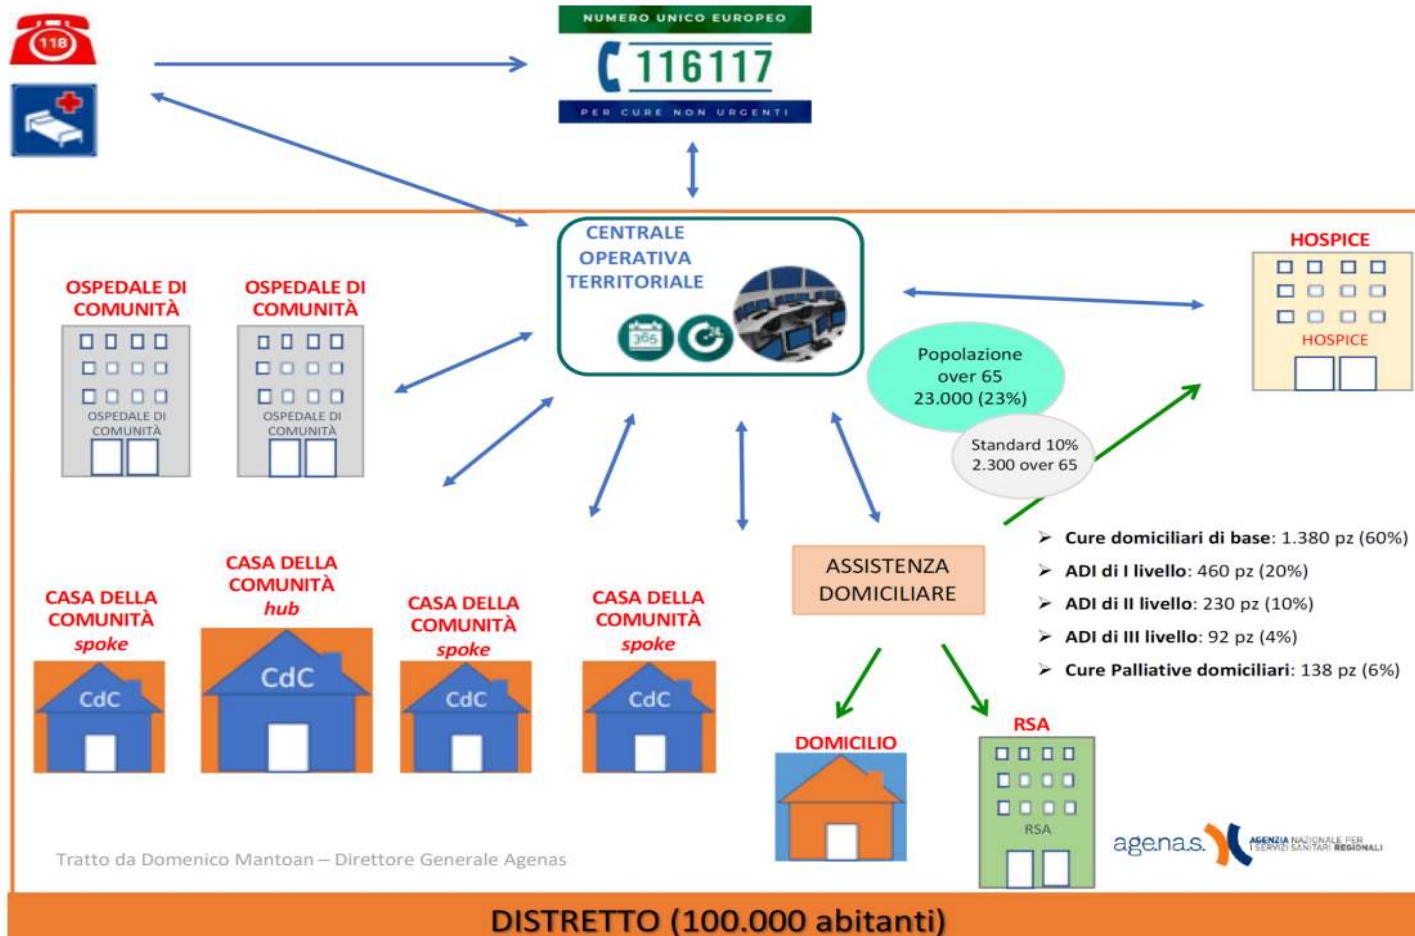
118

NUMERO UNICO EUROPEO
116117
PER CURE NON URGENTI

CENTRALE OPERATIVA TERRITORIALE

365

HOSPICE
HOSPICE

OSPEDALE DI COMUNITÀ
OSPEDALE DI COMUNITÀ

OSPEDALE DI COMUNITÀ
OSPEDALE DI COMUNITÀ

Popolazione over 65 23.000 (23%)

Standard 10% 2.300 over 65

➤ **Cure domiciliari di base**: 1.380 pz (60%)
➤ **ADI di I livello**: 460 pz (20%)
➤ **ADI di II livello**: 230 pz (10%)
➤ **ADI di III livello**: 92 pz (4%)
➤ **Cure Palliative domiciliari**: 138 pz (6%)

ASSISTENZA DOMICILIARE

CASA DELLA COMUNITÀ spoke
CdC

CASA DELLA COMUNITÀ hub
CdC

CASA DELLA COMUNITÀ spoke
CdC

CASA DELLA COMUNITÀ spoke
CdC

DOMICILIO

RSA
RSA

Tratto da Domenico Mantoan – Direttore Generale Agenas

agenas. AGENZIA NAZIONALE PER I SERVIZI SANITARI REGIONALI

DISTRETTO (100.000 abitanti)